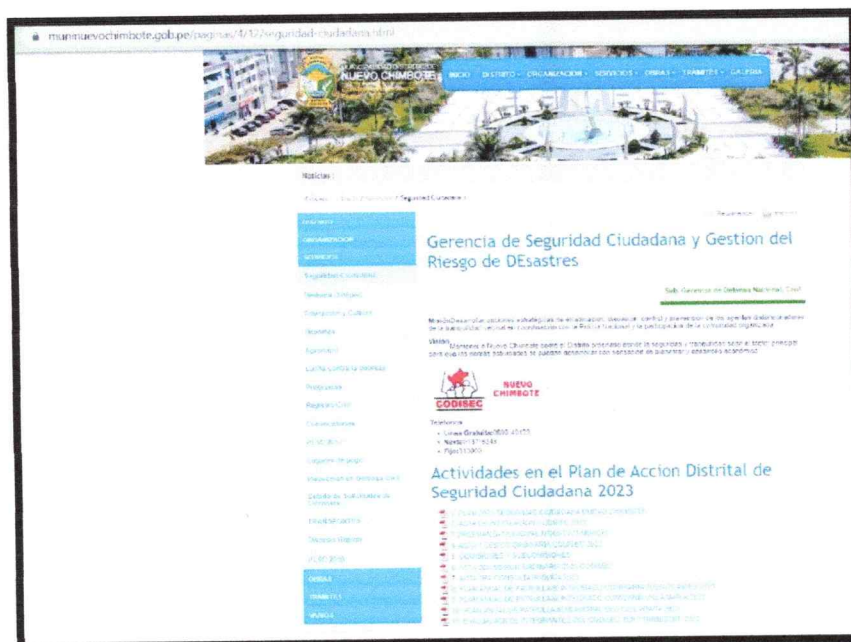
muninuevochimbote.gob.pe/paginas/4/12/seguridad-ciudadana.html

NUEVO CHIMBOTE

INICIO DISTRITO ORGANIZACION SERVICIOS OBRAS TRAMITES GALERIA

Noticias

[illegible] / Seguridad Ciudadana

DISTRITO
ORGANIZACION
SERVICIOS
Seguridad Ciudadana
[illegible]
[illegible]
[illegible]
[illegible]
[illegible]
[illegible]
Registro Civil
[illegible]
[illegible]
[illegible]
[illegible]
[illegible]
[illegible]
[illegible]
OBRAS
TRAMITES
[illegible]

Gerencia de Seguridad Ciudadana y Gestion del Riesgo de DEsastres

Sub Gerencia de Defensa Nacional Civil

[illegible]

Vision: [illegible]

CODISEC NUEVO CHIMBOTE

Telefonos
• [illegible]
• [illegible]
• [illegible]

Actividades en el Plan de Accion Distrital de Seguridad Ciudadana 2023

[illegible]